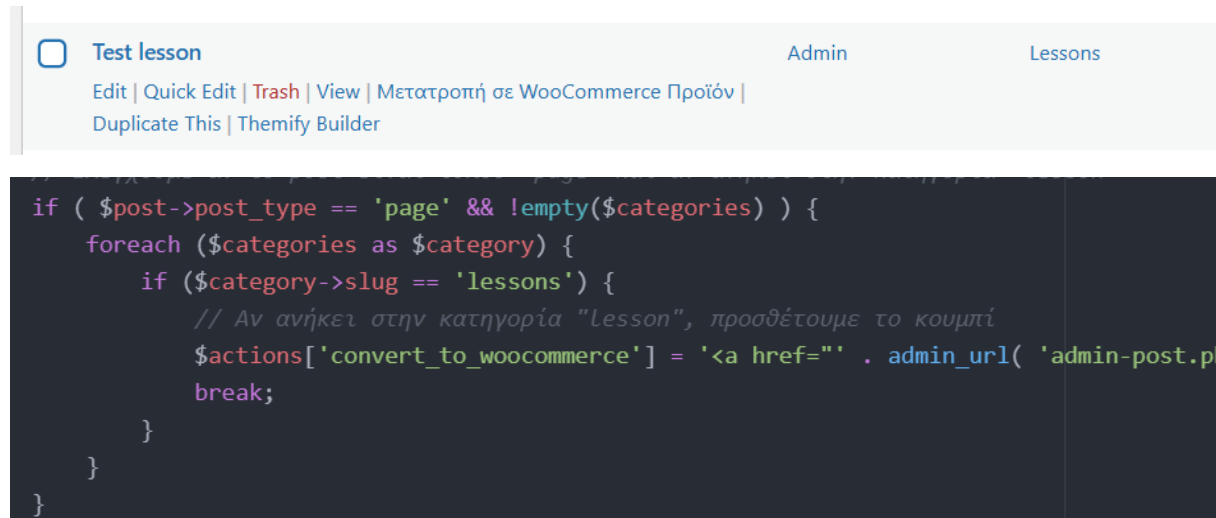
Test lesson
Edit | Quick Edit | Trash | View | Μετατροπή σε WooCommerce Προϊόν | Duplicate This | Themify Builder

Admin

Lessons

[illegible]
if ( $post->post_type == 'page' && !empty($categories) ) {
    foreach ($categories as $category) {
        if ($category->slug == 'lessons') {
            // Αν ανήκει στην κατηγορία "lesson", προσθέτουμε το κουμπί
            $actions['convert_to_woocommerce'] = '<a href="' . admin_url( 'admin-post.p
            break;
        }
    }
}